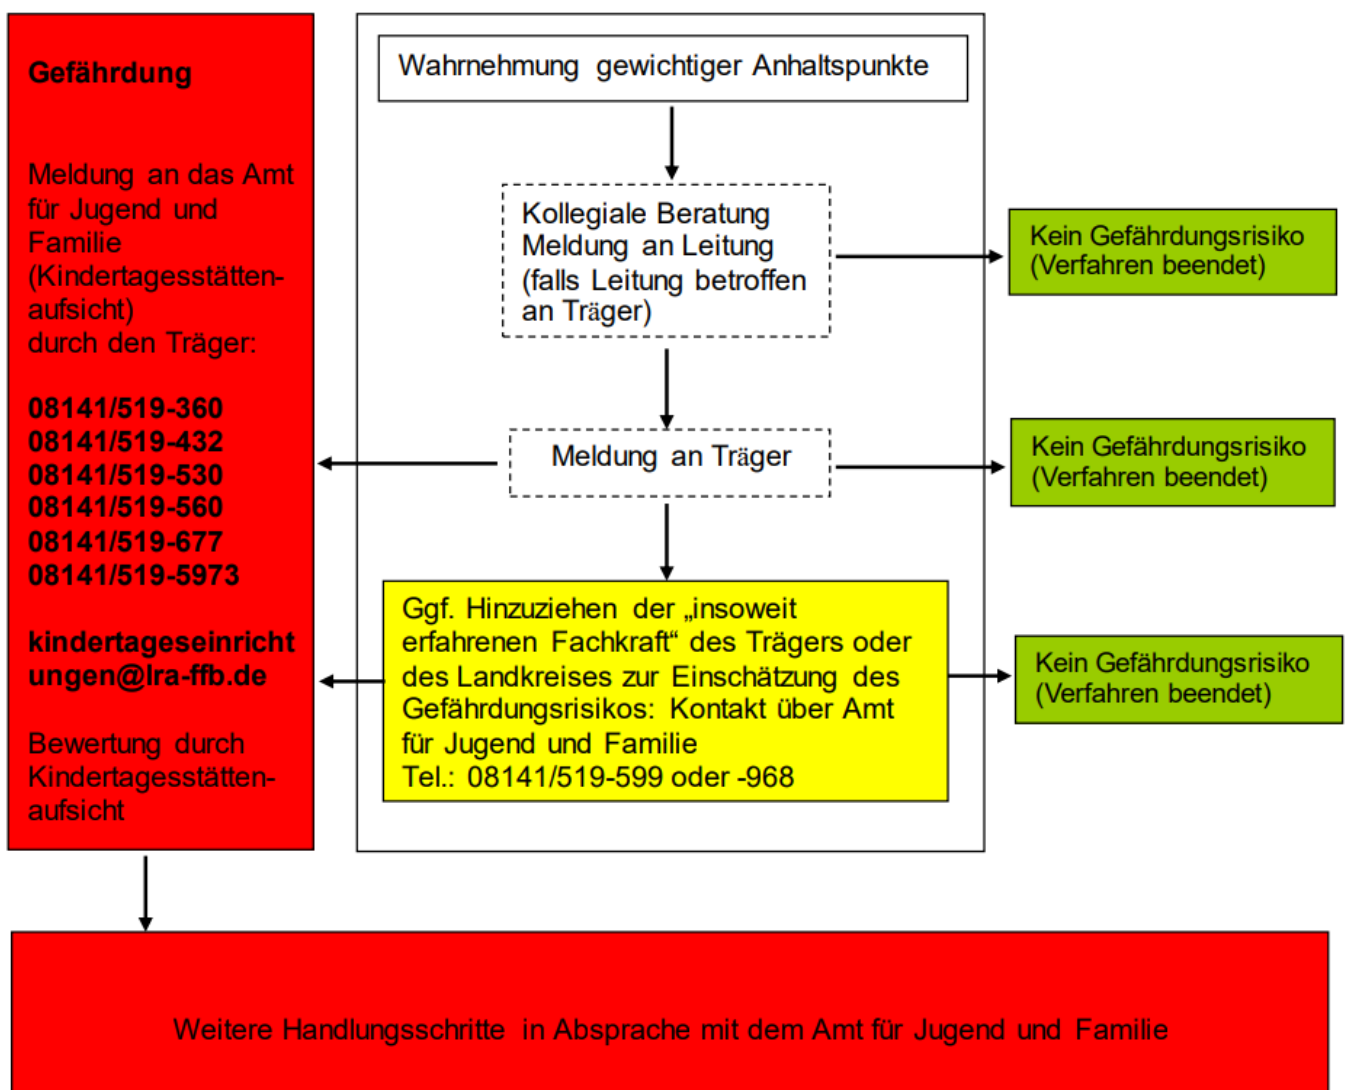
Gefährdung

Meldung an das Amt für Jugend und Familie (Kindertagesstätten-aufsicht) durch den Träger:

08141/519-360
08141/519-432
08141/519-530
08141/519-560
08141/519-677
08141/519-5973

kindertageseinrichtungen@lra-ffb.de

Bewertung durch Kindertagesstätten-aufsicht

Wahrnehmung gewichtiger Anhaltspunkte

Kollegiale Beratung
Meldung an Leitung
(falls Leitung betroffen an Träger)

Kein Gefährdungsrisiko
(Verfahren beendet)

Meldung an Träger

Kein Gefährdungsrisiko
(Verfahren beendet)

Ggf. Hinzuziehen der „insoweit erfahrenen Fachkraft“ des Trägers oder des Landkreises zur Einschätzung des Gefährdungsrisikos: Kontakt über Amt für Jugend und Familie
Tel.: 08141/519-599 oder -968

Kein Gefährdungsrisiko
(Verfahren beendet)

Weitere Handlungsschritte in Absprache mit dem Amt für Jugend und Familie